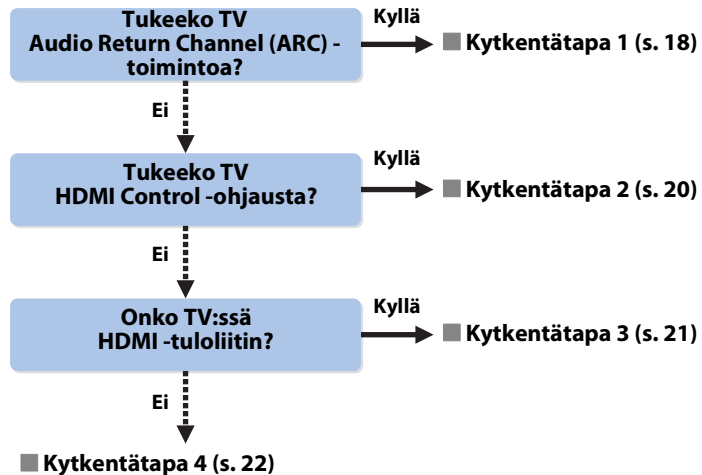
Tukeeko TV
Audio Return Channel (ARC) -toimintoa?

Kyllä

Kytkentätapa 1 (s. 18)

Ei

Tukeeko TV
HDMI Control -ohjausta?

Kyllä

Kytkentätapa 2 (s. 20)

Ei

Onko TV:ssä
HDMI -tuloliitin?

Kyllä

Kytkentätapa 3 (s. 21)

Ei

Kytkentätapa 4 (s. 22)